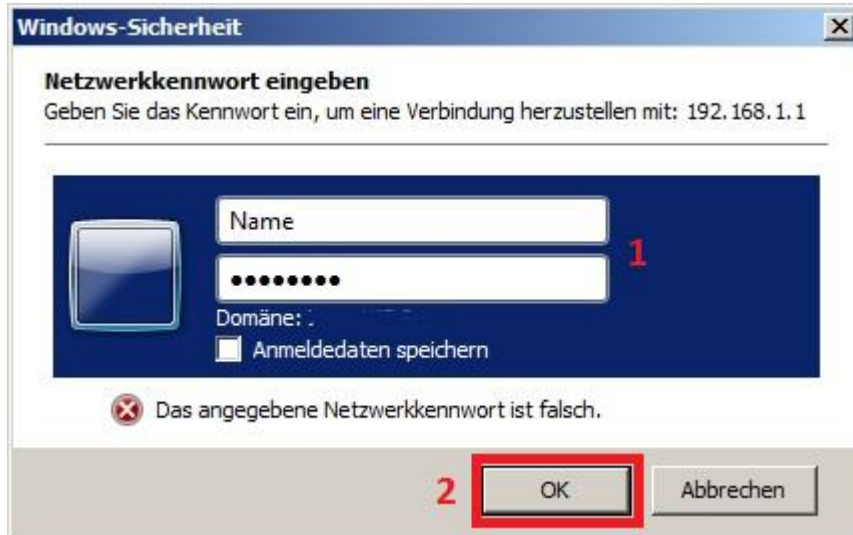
Windows-Sicherheit

Netzwerkkennwort eingeben
Geben Sie das Kennwort ein, um eine Verbindung herzustellen mit: 192.168.1.1

Name
•••••••••
1
Domäne: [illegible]
Anmeldedaten speichern

Das angegebene Netzwerkkennwort ist falsch.

2
OK
Abbrechen